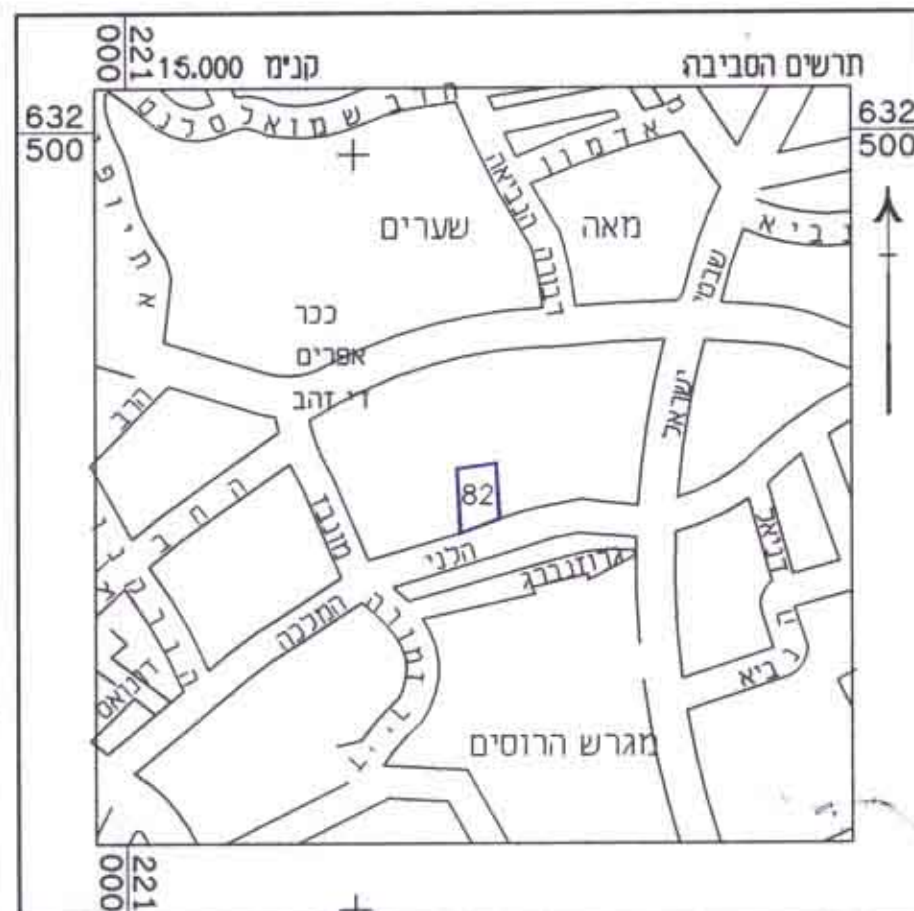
221
000
1:5.000 קנ"מ
תרשים הסביבה

632
500

632
500

הרב שמואלסלנט
אדמון
הנביאה דבורה
מאה
שערים
הנביא
שבטי
ישראל
אתיופיה
ככר
אפרים
די זהב
הרב
החבשים
מונבז
82
הלני
גרוזנברג
המלכה
הנביאים
הנביא
מגרש הרוסים

221
000